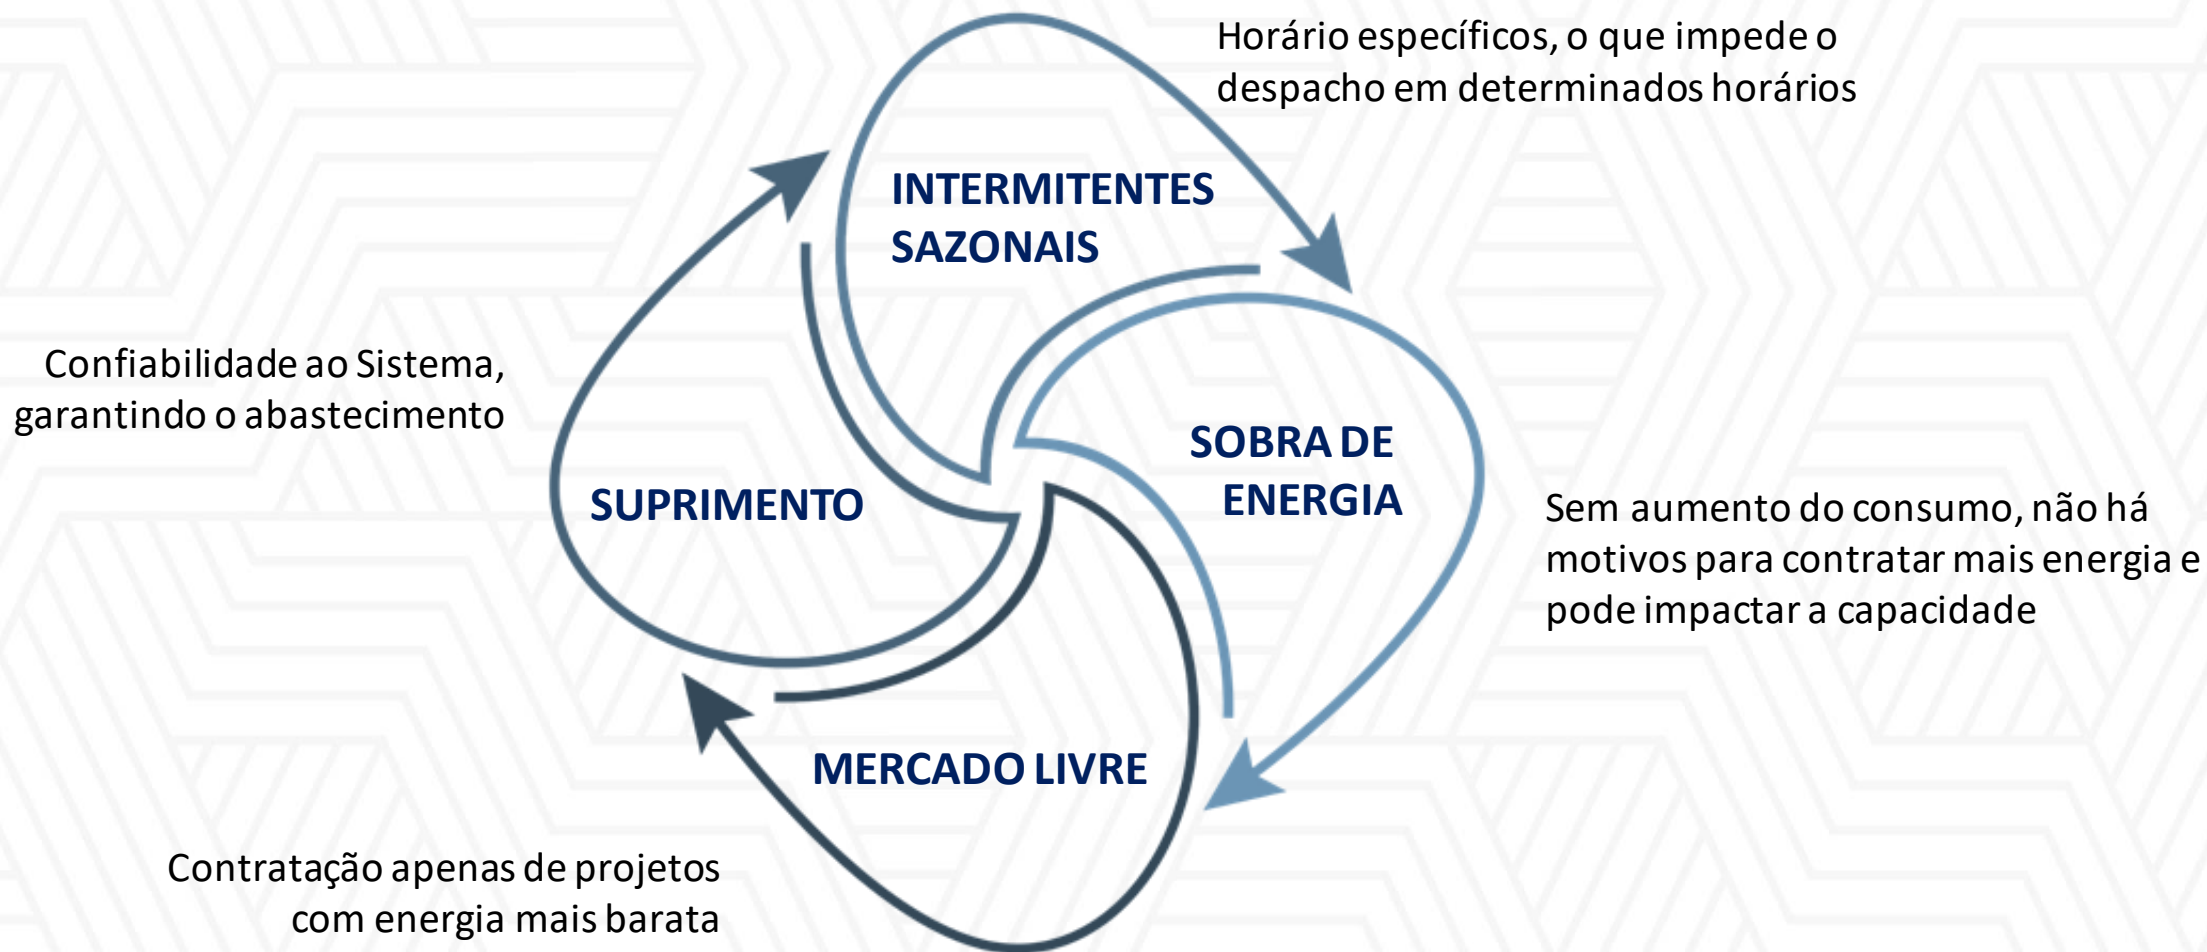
Horário específicos, o que impede o despacho em determinados horários

INTERMITENTES SAZONAIS

Confiabilidade ao Sistema, garantindo o abastecimento

SUPRIMENTO

SOBRA DE ENERGIA

Sem aumento do consumo, não há motivos para contratar mais energia e pode impactar a capacidade

MERCADO LIVRE

Contratação apenas de projetos com energia mais barata